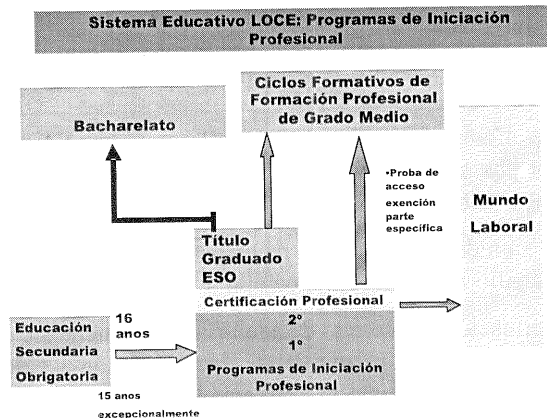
Sistema Educativo LOCE: Programas de Iniciación Profesional

Ciclos Formativos de Formación Profesional de Grado Medio

Bacharelato

•Proba de acceso exención parte específica

Mundo Laboral

Título Graduado ESO

Certificación Profesional

2°

1°

Programas de Iniciación Profesional

Educación Secundaria Obrigatoria

16 anos

15 anos excepcionalmente